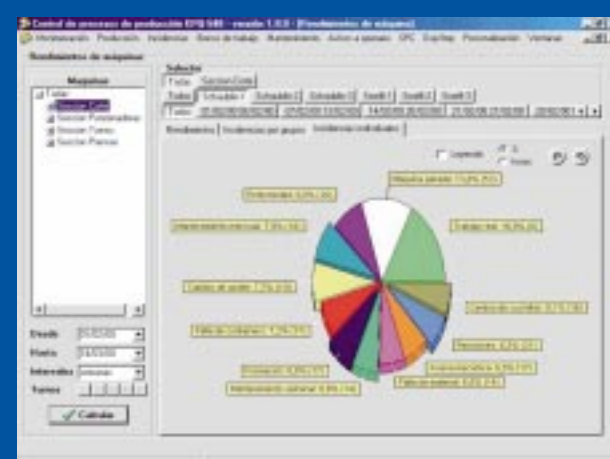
Control de procesos de producción KPB 500 - versión 1.0.0 - [Rendimientos de máquinas]

Herramientas Producción Incidencias Banco de trabajo Mantenimiento Avisos a operarios SPC Exp/Imp Personalización Ventanas

Rendimientos de máquinas

Máquinas

Todas
Sección Corte
Sección Punzonadoras
Sección Tornos
Sección Plegado

Desde 01/02/00
Hasta 15/02/00
Intervalos Semanas
Turnos

Calcular

Selector

Todas Sección Corte

Todas Schuler 1 Schuler 2 Schuler 3 Swift 1 Swift 2 Swift 3

Todos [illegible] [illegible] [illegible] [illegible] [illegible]

Rendimientos Incidencias por grupos Incidencias individuales

Leyenda

Máquina parada 13,8% (53)
Trabajo real 16,3% (2)
Cambio de molde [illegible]
Reparación 8,3% (3)
Mantenimiento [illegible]
Falta de material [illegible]
Mantenimiento semanal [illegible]
Reparación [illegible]
Falta de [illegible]
Cambio de pedido 7,7% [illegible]
Mantenimiento mensual 7,8% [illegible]
Preparación 8,2% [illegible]